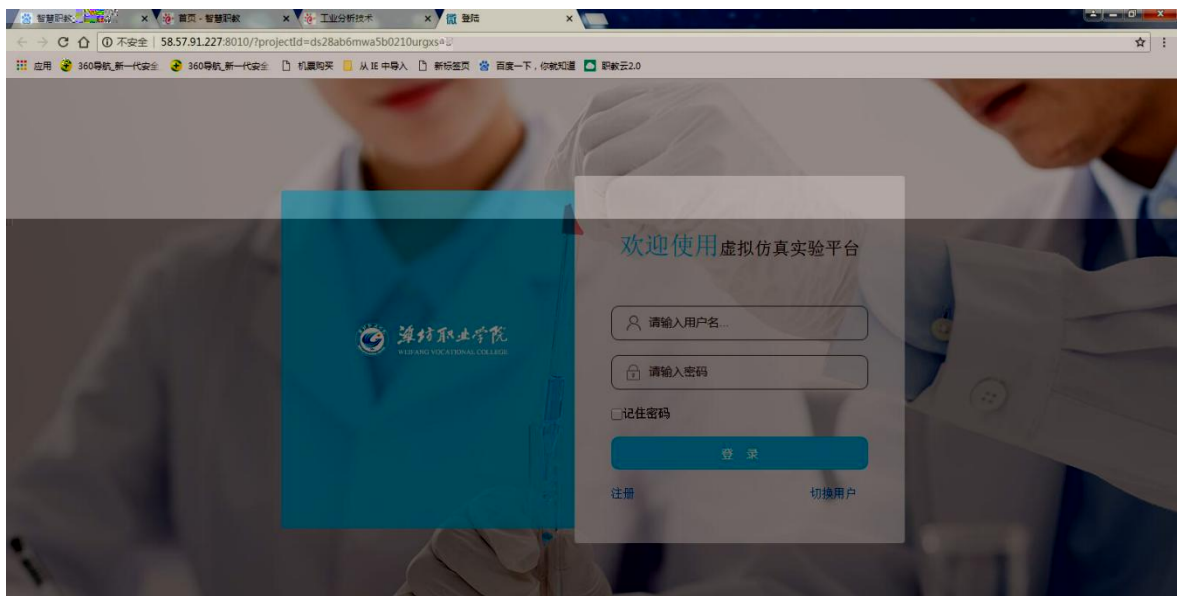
智慧职教 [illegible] × 首页 - 智慧职教 × 工业分析技术 × 登陆 ×

不安全 | 58.57.91.227:8010/?projectId=ds28ab6mwa5b0210urgxs

应用 360导航_新一代安全 360导航_新一代安全 机票购买 从 IE 中导入 新标签页 百度一下，你就知道 职教云2.0

潍坊职业学院
WEIFANG VOCATIONAL COLLEGE

欢迎使用虚拟仿真实验平台

请输入用户名...

请输入密码

记住密码

登 录

注册

切换用户